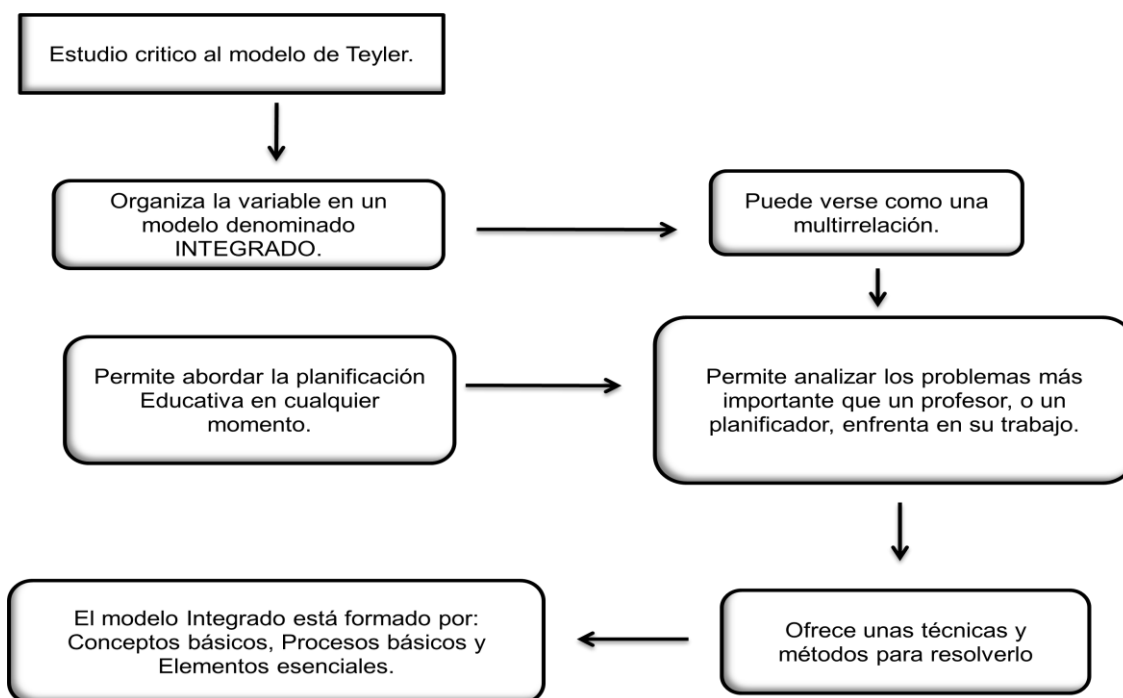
Estudio critico al modelo de Teyler.

Organiza la variable en un modelo denominado INTEGRADO.

Puede verse como una multirrelación.

Permite abordar la planificación Educativa en cualquier momento.

Permite analizar los problemas más importante que un profesor, o un planificador, enfrenta en su trabajo.

Ofrece unas técnicas y métodos para resolverlo

El modelo Integrado está formado por: Conceptos básicos, Procesos básicos y Elementos esenciales.